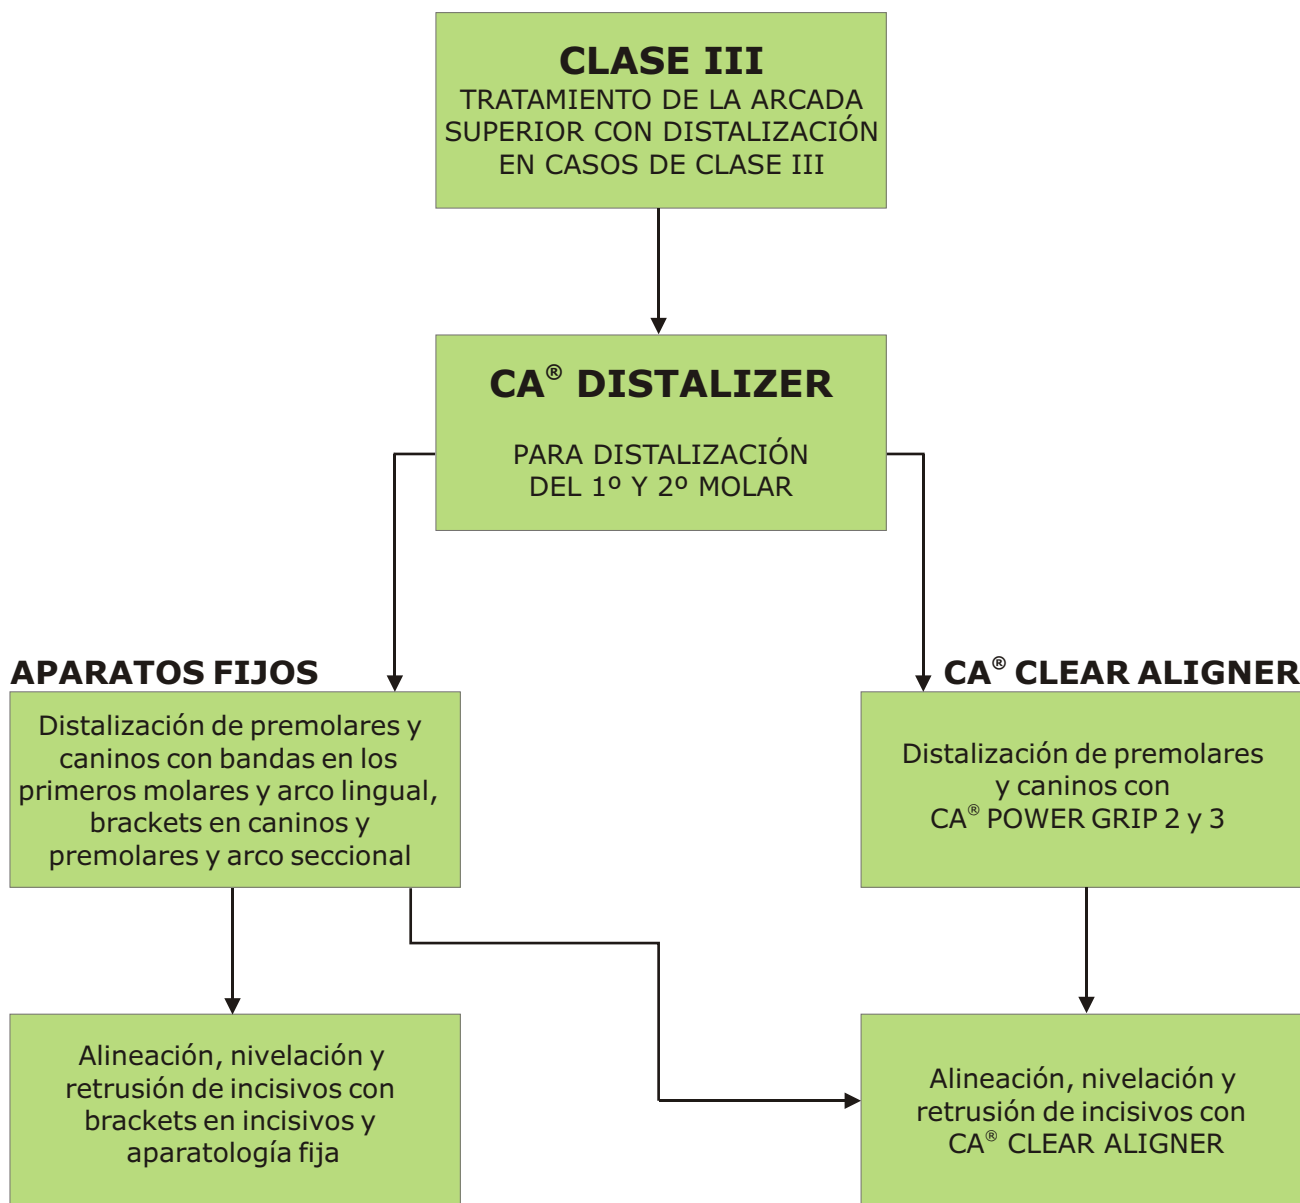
CLASE III
TRATAMIENTO DE LA ARCADA SUPERIOR CON DISTALIZACIÓN EN CASOS DE CLASE III

CA® DISTALIZER

PARA DISTALIZACIÓN DEL 1º Y 2º MOLAR

APARATOS FIJOS

Distalización de premolares y caninos con bandas en los primeros molares y arco lingual, brackets en caninos y premolares y arco seccional

Alineación, nivelación y retrusión de incisivos con brackets en incisivos y aparatología fija

CA® CLEAR ALIGNER

Distalización de premolares y caninos con CA® POWER GRIP 2 y 3

Alineación, nivelación y retrusión de incisivos con CA® CLEAR ALIGNER